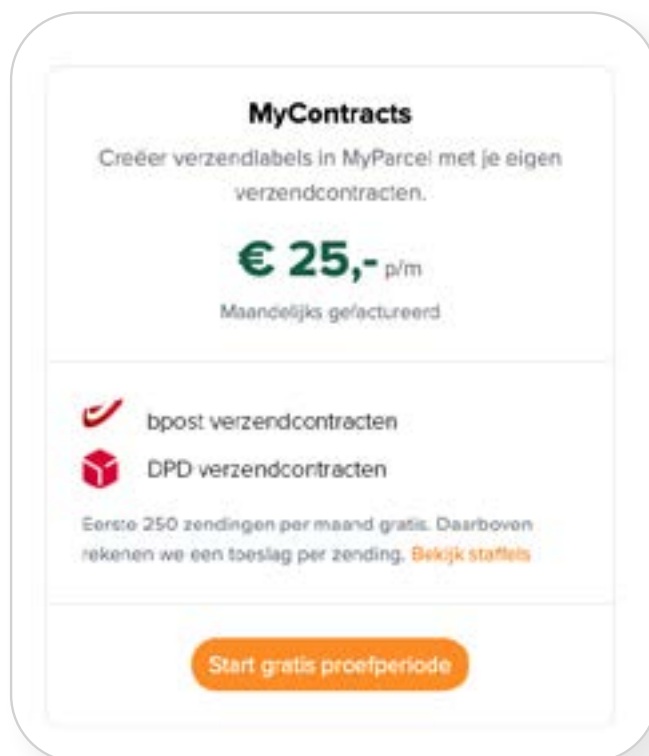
MyContracts

Creëer verzendlabels in MyParcel met je eigen verzendcontracten.

€ 25,- p/m

Maandelijks gefactureerd

bpost verzendcontracten

DPD verzendcontracten

Eerste 250 zendingen per maand gratis. Daarboven rekenen we een toeslag per zending. Bekijk staffels

Start gratis proefperiode